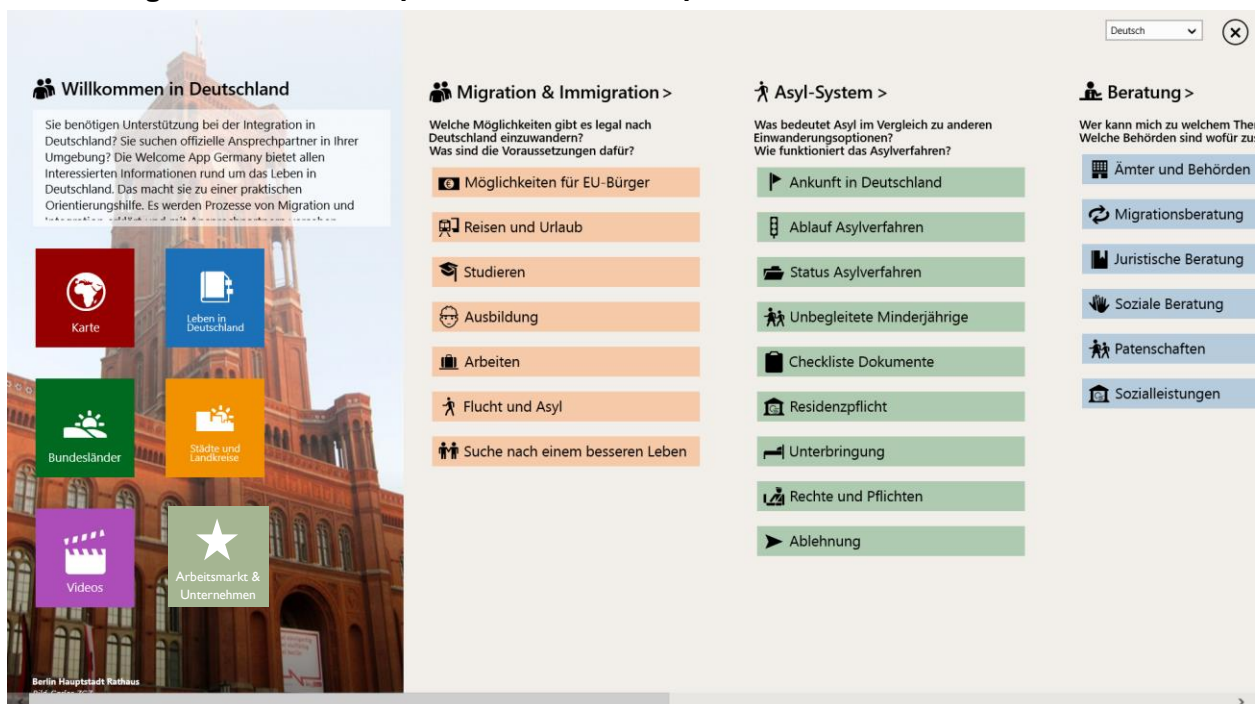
Deutsch

Willkommen in Deutschland

Sie benötigen Unterstützung bei der Integration in Deutschland? Sie suchen offizielle Ansprechpartner in Ihrer Umgebung? Die Welcome App Germany bietet allen Interessierten Informationen rund um das Leben in Deutschland. Das macht sie zu einer praktischen Orientierungshilfe. Es werden Prozesse von Migration und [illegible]

Karte

Leben in Deutschland

Bundesländer

Städte und Landkreise

Videos

Arbeitsmarkt & Unternehmen

Berlin Hauptstadt Rathaus
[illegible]

Migration & Immigration >

Welche Möglichkeiten gibt es legal nach Deutschland einzuwandern? Was sind die Voraussetzungen dafür?

Möglichkeiten für EU-Bürger

Reisen und Urlaub

Studieren

Ausbildung

Arbeiten

Flucht und Asyl

Suche nach einem besseren Leben

Asyl-System >

Was bedeutet Asyl im Vergleich zu anderen Einwanderungsoptionen? Wie funktioniert das Asylverfahren?

Ankunft in Deutschland

Ablauf Asylverfahren

Status Asylverfahren

Unbegleitete Minderjährige

Checkliste Dokumente

Residenzpflicht

Unterbringung

Rechte und Pflichten

Ablehnung

Beratung >

Wer kann mich zu welchem The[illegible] Welche Behörden sind wofür zu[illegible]

Ämter und Behörden

Migrationsberatung

Juristische Beratung

Soziale Beratung

Patenschaften

Sozialleistungen